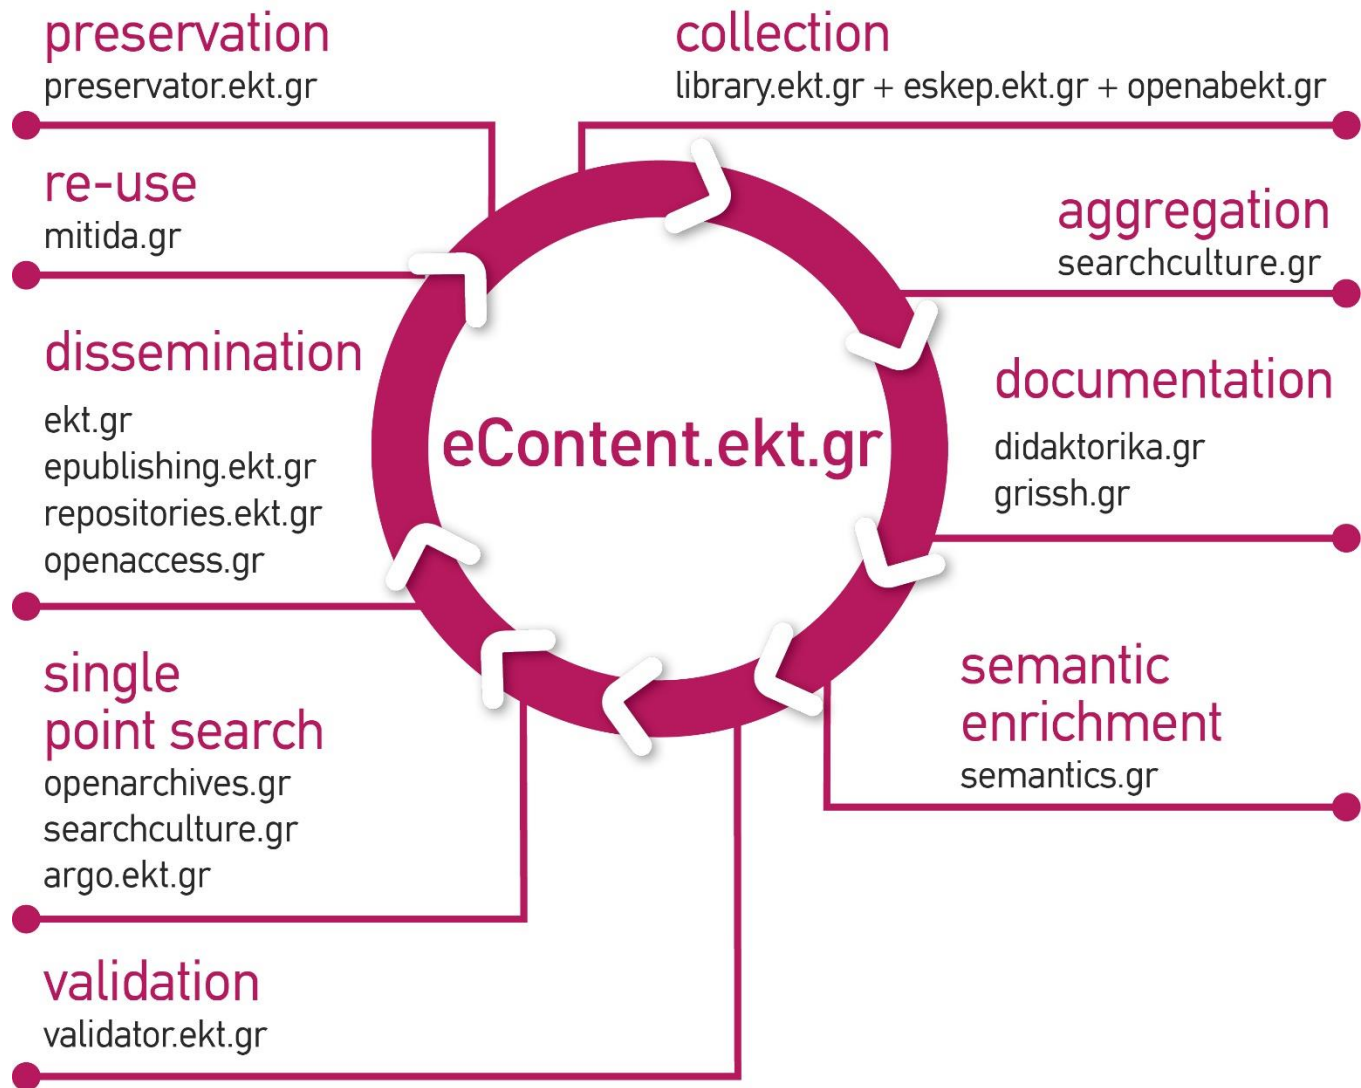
preservation
preservator.ekt.gr

collection
library.ekt.gr + eskep.ekt.gr + openabekt.gr

re-use
mitida.gr

aggregation
searchculture.gr

dissemination
ekt.gr
epublishing.ekt.gr
repositories.ekt.gr
openaccess.gr

eContent.ekt.gr

documentation
didaktorika.gr
grissh.gr

single point search
openarchives.gr
searchculture.gr
argo.ekt.gr

semantic enrichment
semantics.gr

validation
validator.ekt.gr